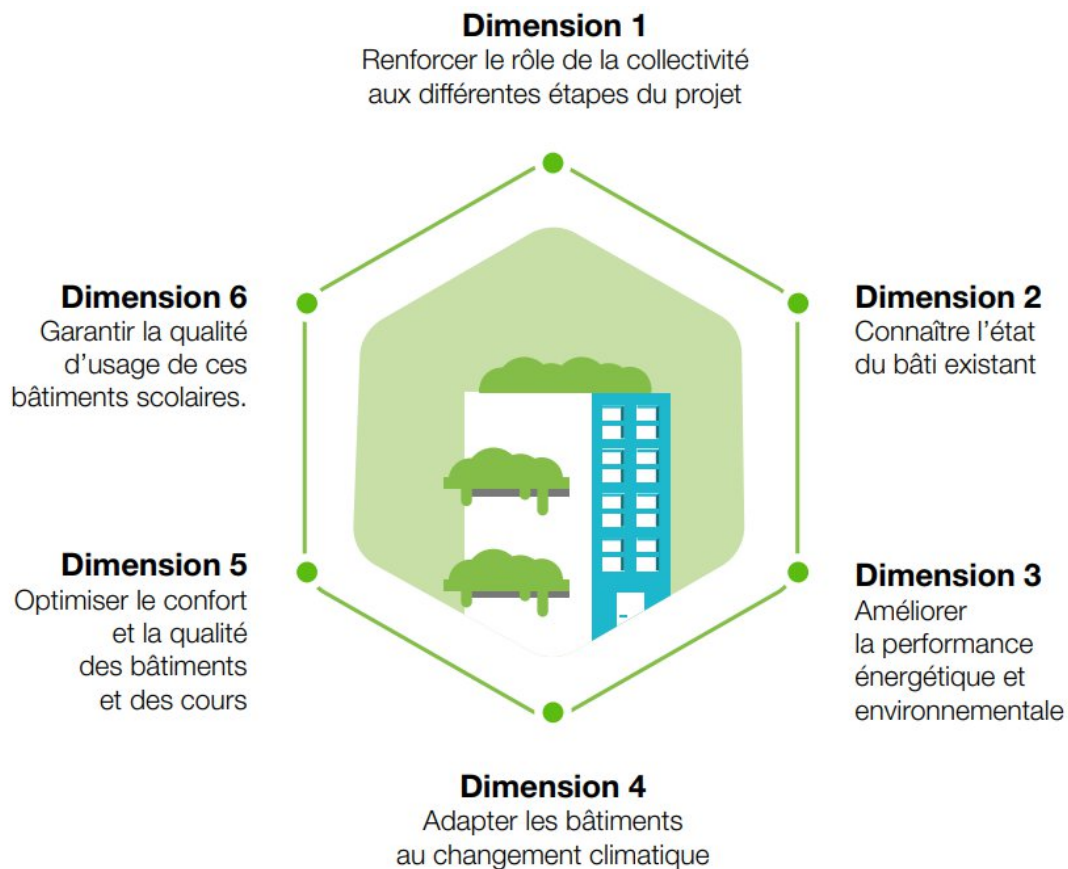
Dimension 1
Renforcer le rôle de la collectivité aux différentes étapes du projet

Dimension 6
Garantir la qualité d'usage de ces bâtiments scolaires.

Dimension 2
Connaître l'état du bâti existant

Dimension 5
Optimiser le confort et la qualité des bâtiments et des cours

Dimension 3
Améliorer la performance énergétique et environnementale

Dimension 4
Adapter les bâtiments au changement climatique